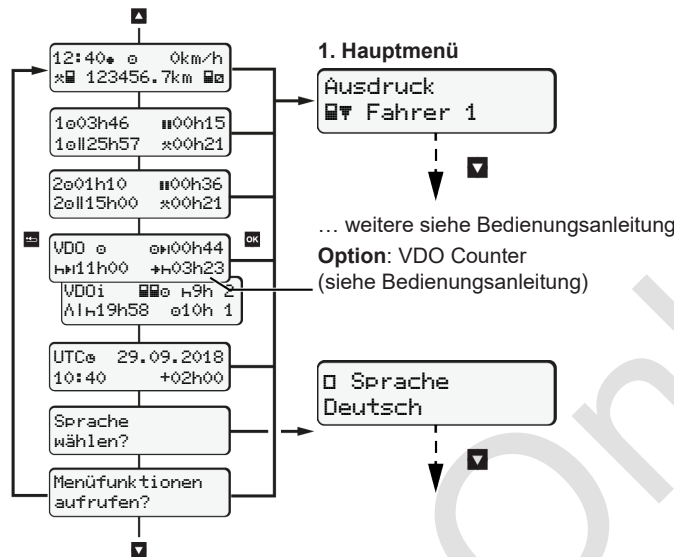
12:40 0km/h
123456.7km

1 03h46 00h15
1 25h57 00h21

2 01h10 00h36
2 15h00 00h21

VDO 00h44
11h00 03h23

VDOi 9h 2
19h58 10h 1

UTC 29.09.2018
10:40 +02h00

Sprache wählen?

Menüfunktionen aufrufen?

1. Hauptmenü

Ausdruck
Fahrer 1

… weitere siehe Bedienungsanleitung

**Option**: VDO Counter (siehe Bedienungsanleitung)

Sprache
Deutsch